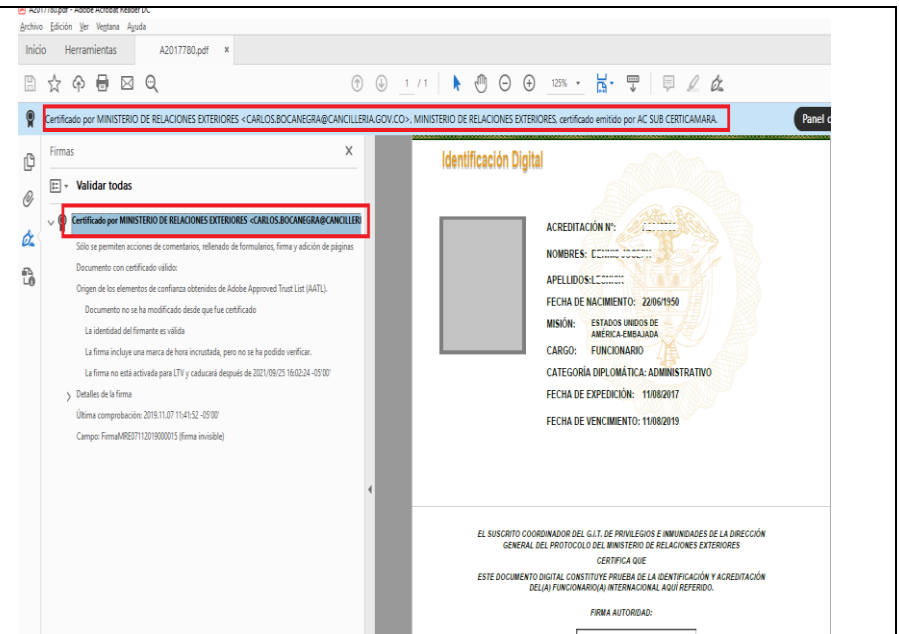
A2017780.pdf - Adobe Acrobat Reader DC
Archivo Edición Ver Ventana Ayuda
Inicio Herramientas A2017780.pdf ×

1 / 1 125%

Certificado por MINISTERIO DE RELACIONES EXTERIORES <CARLOS.BOCANEGRA@CANCILLERIA.GOV.CO>, MINISTERIO DE RELACIONES EXTERIORES, certificado emitido por AC SUB CERTICAMARA.

Panel d

Firmas ×

Validar todas

Certificado por MINISTERIO DE RELACIONES EXTERIORES <CARLOS.BOCANEGRA@CANCILLERI

Sólo se permiten acciones de comentarios, rellenado de formularios, firma y adición de páginas

Documento con certificado válido:

Origen de los elementos de confianza obtenidos de Adobe Approved Trust List (AATL).

Documento no se ha modificado desde que fue certificado

La identidad del firmante es válida

La firma incluye una marca de hora incrustada, pero no se ha podido verificar.

La firma no está activada para LTV y caducará después de 2021/09/25 16:02:24 -05'00'

Detalles de la firma

Última comprobación: 2019.11.07 11:41:52 -05'00'

Campo: FirmaMRE07112019000015 (firma invisible)

Identificación Digital

ACREDITACIÓN N°: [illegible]

NOMBRES: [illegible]

APELLIDOS: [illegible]

FECHA DE NACIMIENTO: 22/06/1950

MISIÓN: ESTADOS UNIDOS DE AMÉRICA-EMBAJADA

CARGO: FUNCIONARIO

CATEGORÍA DIPLOMÁTICA: ADMINISTRATIVO

FECHA DE EXPEDICIÓN: 11/08/2017

FECHA DE VENCIMIENTO: 11/08/2019

EL SUSCRITO COORDINADOR DEL G.I.T. DE PRIVILEGIOS E INMUNIDADES DE LA DIRECCIÓN GENERAL DEL PROTOCOLO DEL MINISTERIO DE RELACIONES EXTERIORES

CERTIFICA QUE

ESTE DOCUMENTO DIGITAL CONSTITUYE PRUEBA DE LA IDENTIFICACIÓN Y ACREDITACIÓN DEL(A) FUNCIONARIO(A) INTERNACIONAL AQUÍ REFERIDO.

FIRMA AUTORIDAD: